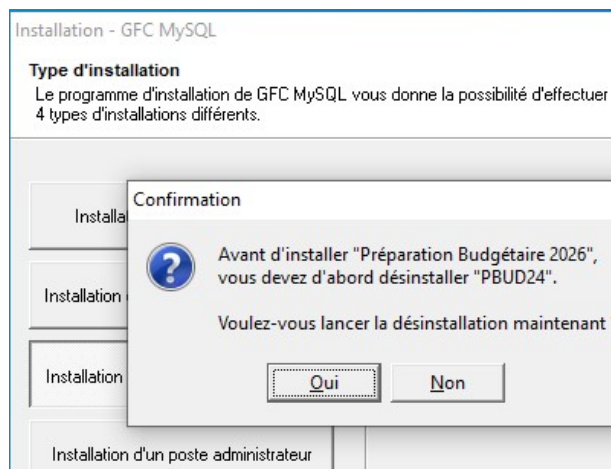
Installation - GFC MySQL

Type d'installation

Le programme d'installation de GFC MySQL vous donne la possibilité d'effectuer 4 types d'installations différents.

Installa

Installation

Installation

Installation d'un poste administrateur

Confirmation

Avant d'installer "Préparation Budgétaire 2026", vous devez d'abord désinstaller "PBUD24".

Voulez-vous lancer la désinstallation maintenant

Oui

Non